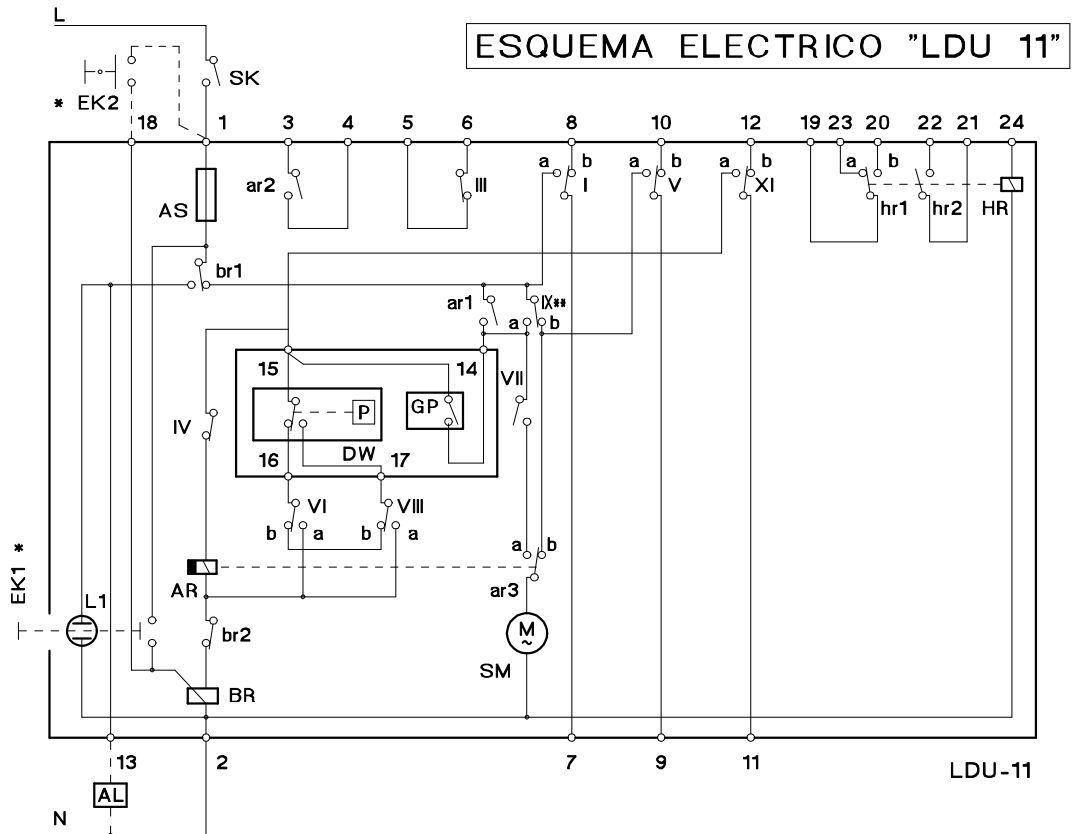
ESQUEMA ELECTRICO "LDU 11"

L
SK
* EK2
18 1 3 4 5 6 8 10 12 19 23 20 22 21 24
AS
ar2
III
a b I
a b V
a b XI
a b
hr1
hr2
HR
br1
ar1
IX**
a b
15
14
VII
GP
P
IV
16
DW
17
VI
VIII
b a
b a
a b
AR
ar3
EK1 *
L1
br2
M
SM
BR
13
2
7
9
11
LDU-11
AL
N